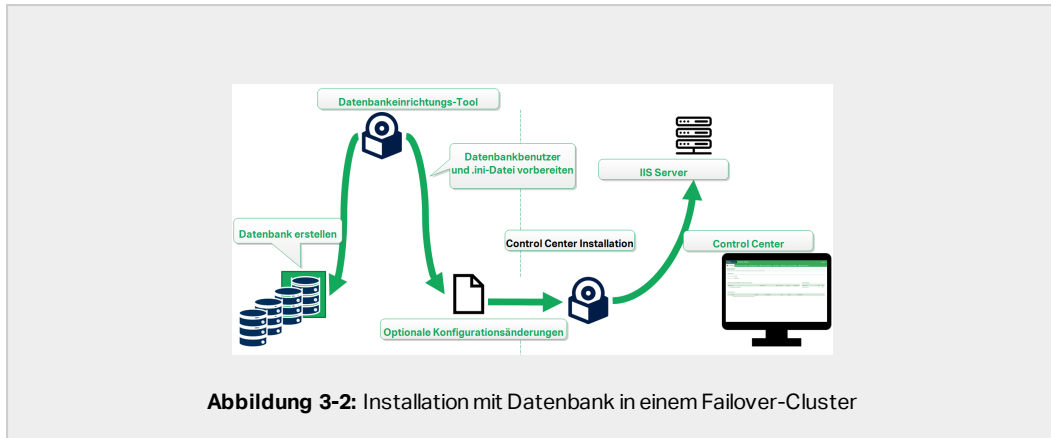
Datenbankeinrichtungs-Tool

Datenbankbenutzer und .ini-Datei vorbereiten

IIS Server

Datenbank erstellen

Control Center Installation

Control Center

Optionale Konfigurationsänderungen

**Abbildung 3-2:** Installation mit Datenbank in einem Failover-Cluster